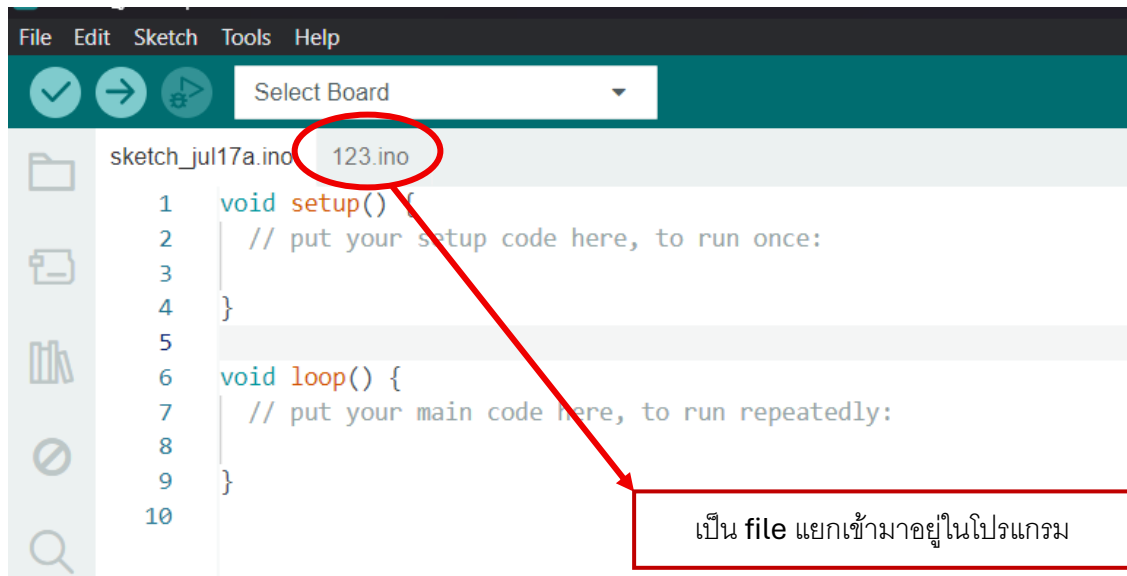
File Edit Sketch Tools Help

Select Board

sketch_jul17a.ino 123.ino

1 void setup() {
2 // put your setup code here, to run once:
3
4 }
5
6 void loop() {
7 // put your main code here, to run repeatedly:
8
9 }
10

เป็น file แยกเข้ามาอยู่ในโปรแกรม